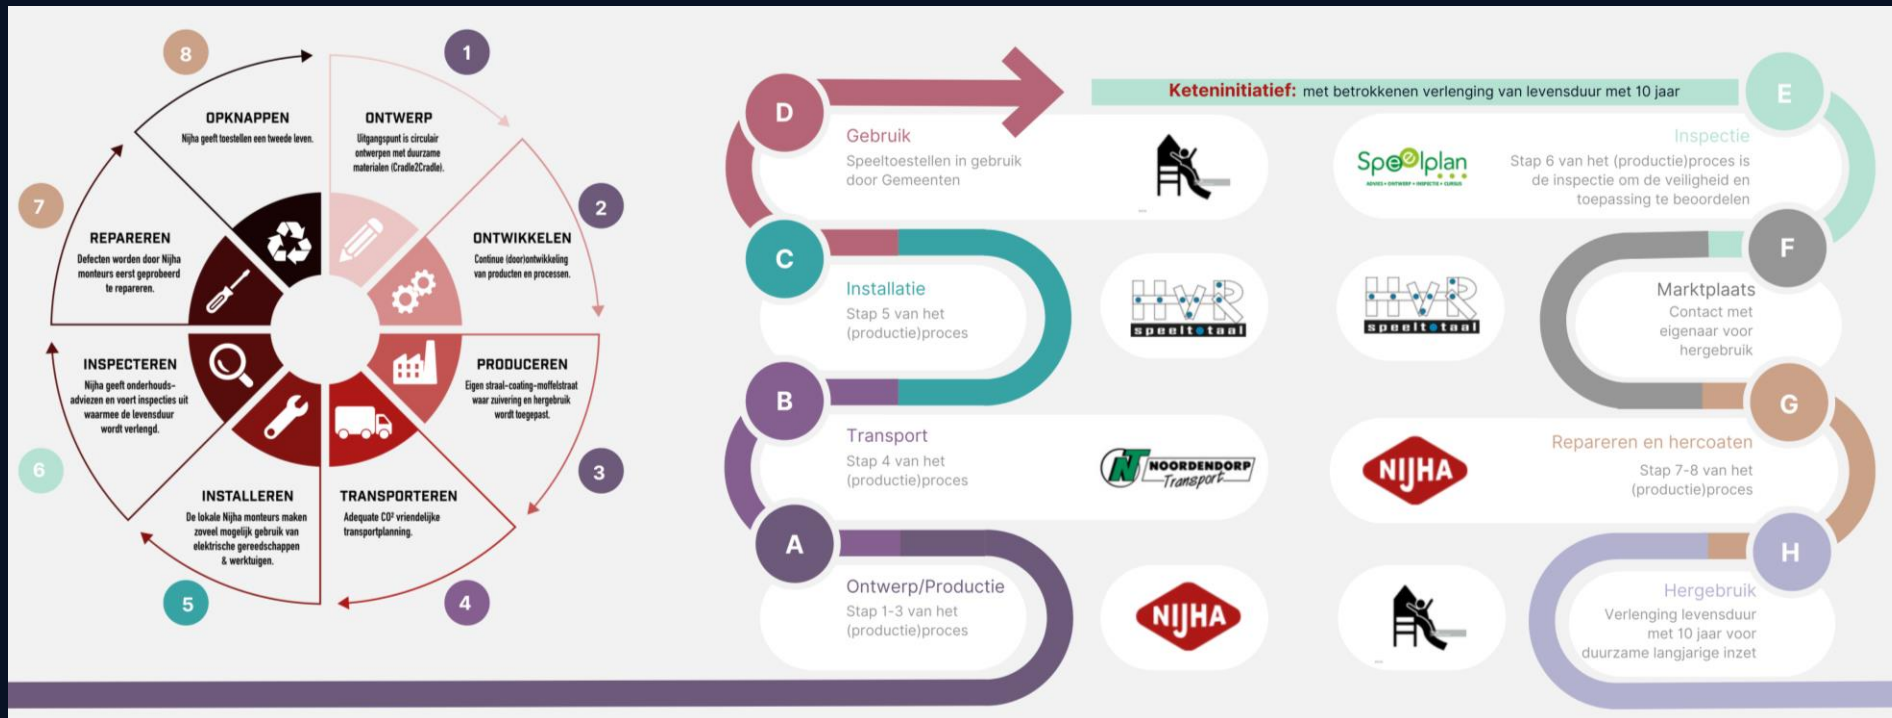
8

OPKNAPPEN
Nijha geeft toestellen een tweede leven.

1

ONTWERP
Uitgangspunt is circulair ontwerpen met duurzame materialen (Cradle2Cradle).

2

ONTWIKKELEN
Continue (door)ontwikkeling van producten en processen.

7

REPAREREN
Defecten worden door Nijha monteurs eerst geprobeerd te repareren.

INSPECTEREN
Nijha geeft onderhouds-adviezen en voert inspecties uit waarmee de levensduur wordt verlengd.

PRODUCEREN
Eigen straal-coating-moffelstraat waar zuivering en hergebruik wordt toegepast.

6

3

INSTALLEREN
De lokale Nijha monteurs maken zoveel mogelijk gebruik van elektrische gereedschappen & werktuigen.

TRANSPORTEREN
Adequate $CO^2$ vriendelijke transportplanning.

5

4

Keteninitiatief: met betrokkenen verlenging van levensduur met 10 jaar

D
Gebruik
Speeltoestellen in gebruik door Gemeenten

E
Speelplan
ADVIES • ONTWERP • INSPECTIE • CURSUS
Inspectie
Stap 6 van het (productie)proces is de inspectie om de veiligheid en toepassing te beoordelen

C
Installatie
Stap 5 van het (productie)proces

HVR speeltotaal

HVR speeltotaal

F
Marktplaats
Contact met eigenaar voor hergebruik

B
Transport
Stap 4 van het (productie)proces

NOORDENDORP Transport

G
NIJHA
Repareren en hercoaten
Stap 7-8 van het (productie)proces

A
Ontwerp/Productie
Stap 1-3 van het (productie)proces

NIJHA

H
Hergebruik
Verlenging levensduur met 10 jaar voor duurzame langjarige inzet